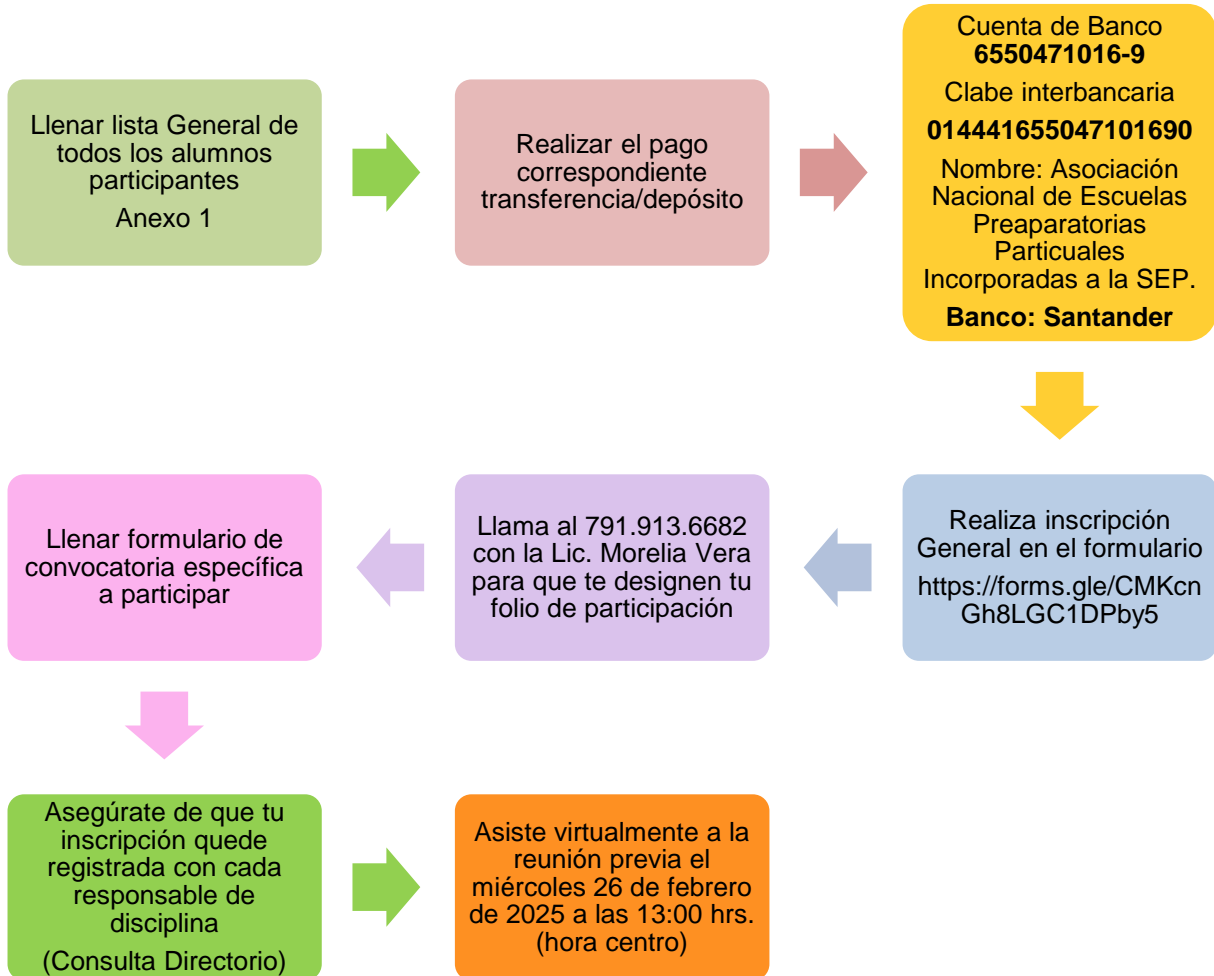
Llenar lista General de todos los alumnos participantes

Anexo 1

Realizar el pago correspondiente transferencia/depósito

Cuenta de Banco
**6550471016-9**

Clabe interbancaria

**014441655047101690**

Nombre: Asociación Nacional de Escuelas Preaparatorias Particuales Incorporadas a la SEP.

**Banco: Santander**

Realiza inscripción General en el formulario

https://forms.gle/CMKcnGh8LGC1DPby5

Llama al 791.913.6682 con la Lic. Morelia Vera para que te designen tu folio de participación

Llenar formulario de convocatoria específica a participar

Asegúrate de que tu inscripción quede registrada con cada responsable de disciplina

(Consulta Directorio)

Asiste virtualmente a la reunión previa el miércoles 26 de febrero de 2025 a las 13:00 hrs. (hora centro)